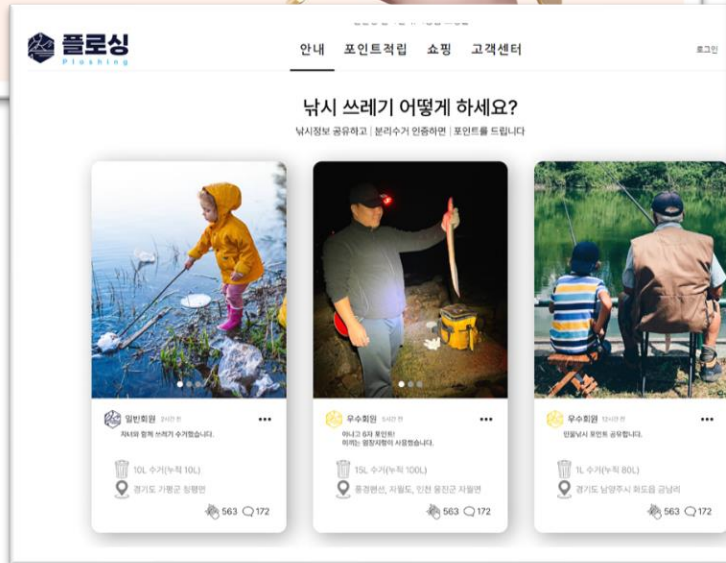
플로싱
Ploshing

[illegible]

안내 포인트적립 쇼핑 고객센터

로그인

낚시 쓰레기 어떻게 하세요?

낚시정보 공유하고 | 분리수거 인증하면 | 포인트를 드립니다

일반회원 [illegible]
자녀와 함께 쓰레기 수거했습니다.
10L 수거(누적 10L)
경기도 가평군 청평면
563 172

우수회원 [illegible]
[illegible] 6자 포인트!
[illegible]
15L 수거(누적 100L)
충청남도, 자월도, 인천 옹진군 자월면
563 172

우수회원 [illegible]
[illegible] 포인트 공유합니다.
1L 수거(누적 80L)
경기도 남양주시 화도읍 금남리
563 172